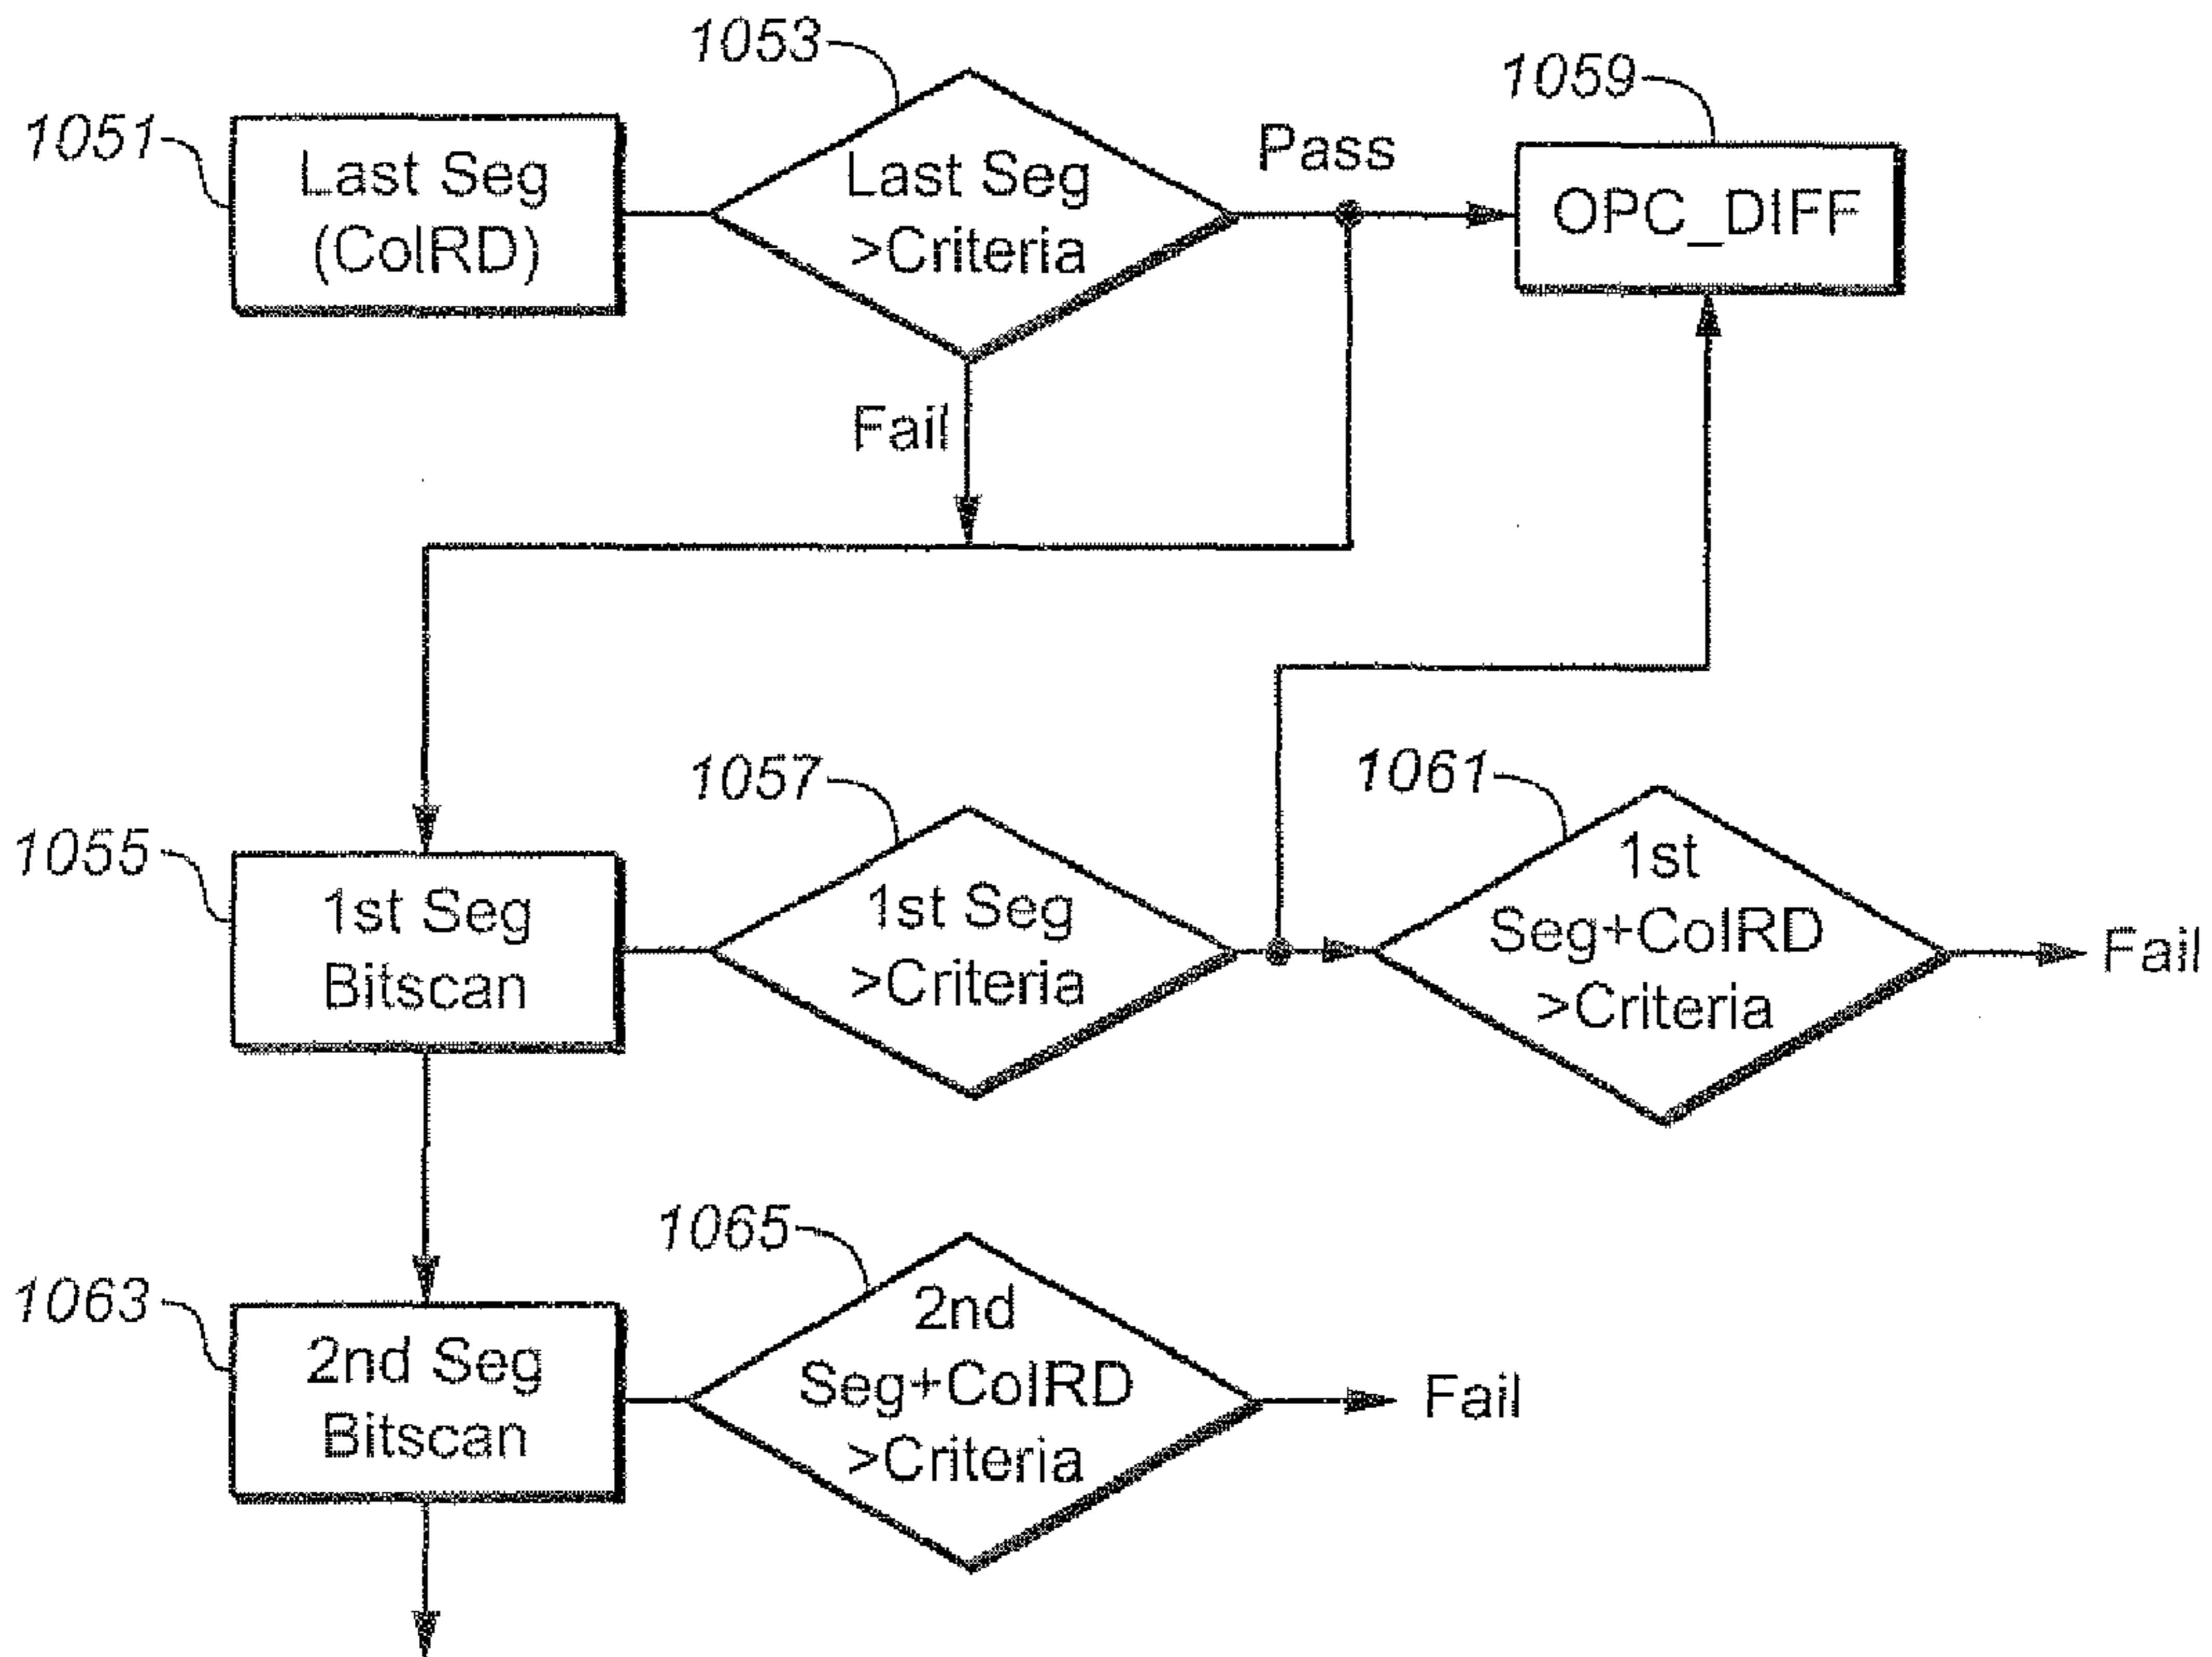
1053

1059

1051

Last Seg (ColRD)

Last Seg >Criteria

Pass

OPC_DIFF

Fail

1057

1061

1055

1st Seg Bitscan

1st Seg >Criteria

1st Seg+ColRD >Criteria

Fail

1065

1063

2nd Seg Bitscan

2nd Seg+ColRD >Criteria

Fail